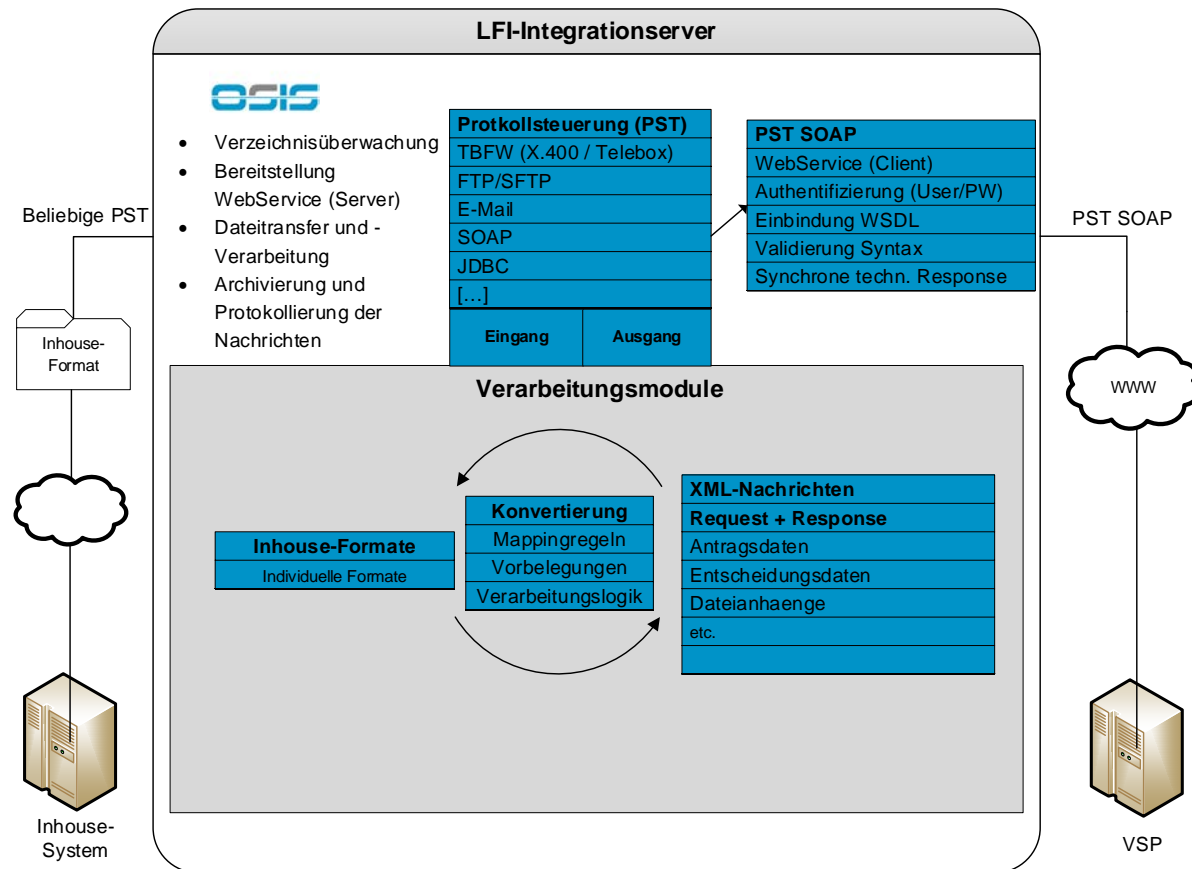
LFI-Integrationserver

OSIS

- Verzeichnisüberwachung
- Bereitstellung WebService (Server)
- Dateitransfer und -Verarbeitung
- Archivierung und Protokollierung der Nachrichten

| Protkollsteuerung (PST) | |
|---|---|
| TBFW (X.400 / Telebox) | |
| FTP/SFTP | |
| E-Mail | |
| SOAP | |
| JDBC | |
| […] | |
| Eingang | Ausgang |

| PST SOAP |
|---|
| WebService (Client) |
| Authentifizierung (User/PW) |
| Einbindung WSDL |
| Validierung Syntax |
| Synchrone techn. Response |

Beliebige PST

Inhouse-Format

PST SOAP

WWW

Verarbeitungsmodule

| Inhouse-Formate |
|---|
| Individuelle Formate |

| Konvertierung |
|---|
| Mappingregeln |
| Vorbelegungen |
| Verarbeitungslogik |

| XML-Nachrichten |
|---|
| Request + Response |
| Antragsdaten |
| Entscheidungsdaten |
| Dateianhaenge |
| etc. |

Inhouse-System

VSP